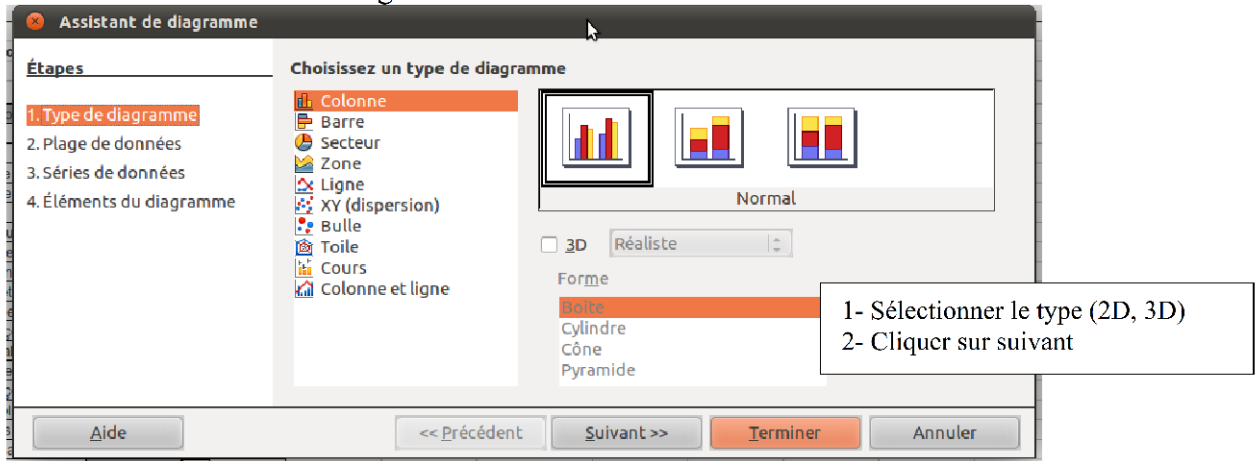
Assistant de diagramme

Étapes

1. Type de diagramme
2. Plage de données
3. Séries de données
4. Éléments du diagramme

Choisissez un type de diagramme

Colonne
Barre
Secteur
Zone
Ligne
XY (dispersion)
Bulle
Toile
Cours
Colonne et ligne

Normal

3D

Réaliste

Forme

Boîte
Cylindre
Cône
Pyramide

1- Sélectionner le type (2D, 3D)
2- Cliquer sur suivant

Aide

<< Précédent

Suivant >>

Terminer

Annuler